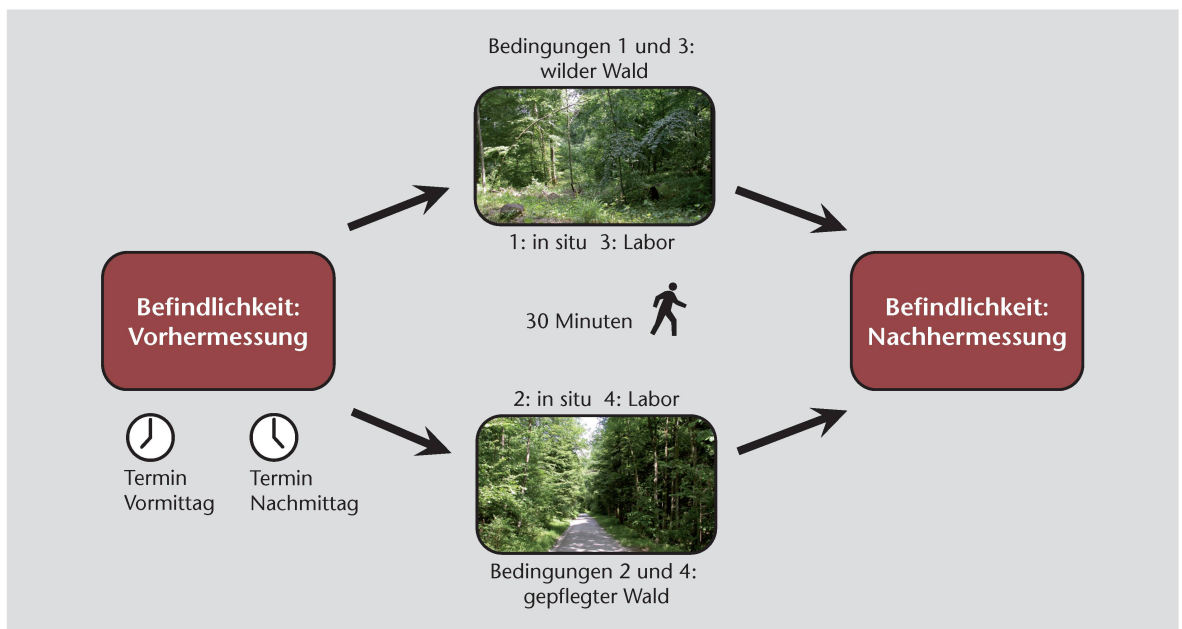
Bedingungen 1 und 3:
wilder Wald

1: in situ 3: Labor

Befindlichkeit:
Vorhermessung

30 Minuten

Befindlichkeit:
Nachhermessung

2: in situ 4: Labor

Termin
Vormittag

Termin
Nachmittag

Bedingungen 2 und 4:
gepflegter Wald